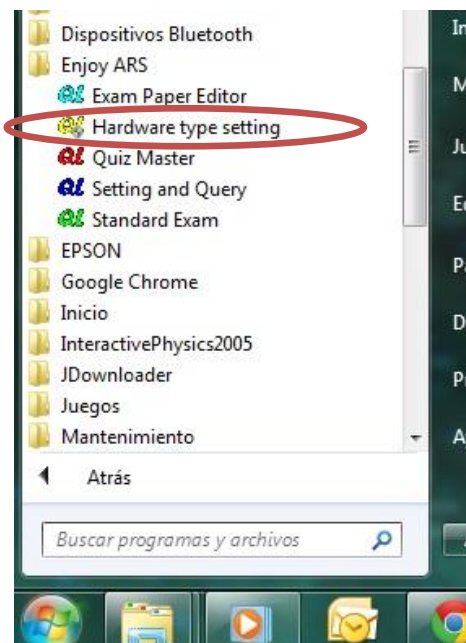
Dispositivos Bluetooth
Enjoy ARS
Exam Paper Editor
Hardware type setting
Quiz Master
Setting and Query
Standard Exam
EPSON
Google Chrome
Inicio
InteractivePhysics2005
JDownloader
Juegos
Mantenimiento
Atrás
Buscar programas y archivos

In
M
Ju
Ec
Pa
D
Pr
A